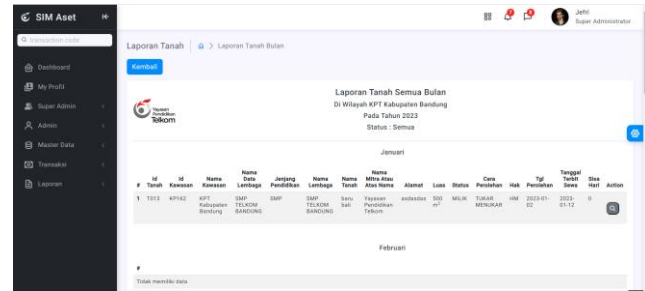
SIM Aset

Transaction code

Dashboard
My Profil
Super Admin
Admin
Master Data
Transaksi
Laporan

Jehl
Super Administrator

Laporan Tanah > Laporan Tanah Bulan

Kembali

Yayasan Pendidikan Telkom

Laporan Tanah Semua Bulan
Di Wilayah KPT Kabupaten Bandung
Pada Tahun 2023
Status : Semua

Januari

| # | Id Tanah | Id Kawasan | Nama Kawasan | Nama Data Lembaga | Jenjang Pendidikan | Nama Lembaga | Nama Tanah | Nama Mitra Atau Atas Nama | Alamat | Luas | Status | Cara Perolehan | Hak | Tgl Perolehan | Tanggal Terbit Sewa | Sisa Hari | Action |
|---|---|---|---|---|---|---|---|---|---|---|---|---|---|---|---|---|---|
| 1 | T013 | KP142 | KPT Kabupaten Bandung | SMP TELKOM BANDUNG | SMP | SMP TELKOM BANDUNG | Satu Sali | Yayasan Pendidikan Telkom | asdasdas | 500 $m^2$ | MILIK | TUKAR MENUKAR | HM | 2023-01-02 | 2023-01-12 | 0 | |

Februari

#
Tidak memiliki data